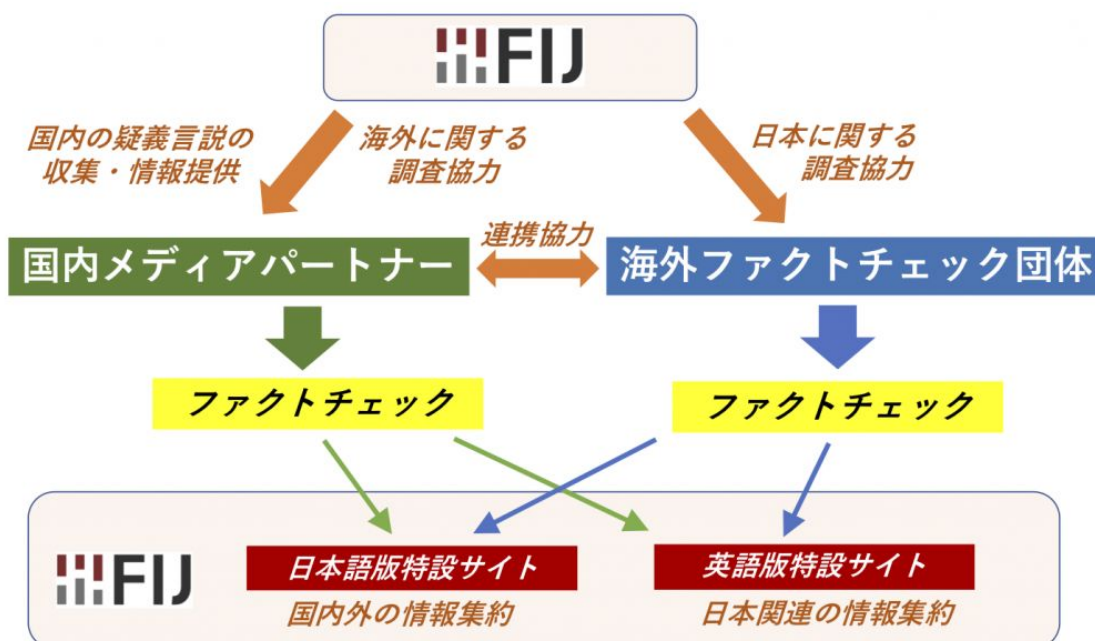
FIJ

国内の疑義言説の収集・情報提供

海外に関する調査協力

日本に関する調査協力

国内メディアパートナー

連携協力

海外ファクトチェック団体

ファクトチェック

ファクトチェック

FIJ

日本語版特設サイト
国内外の情報集約

英語版特設サイト
日本関連の情報集約